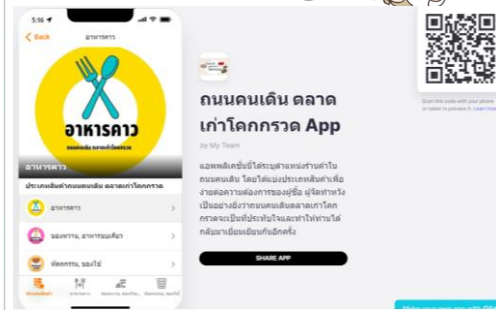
5:16

< Back

อาหารคาว

อาหารคาว

ถนนคนเดิน ตลาดเก่าโคกกรวด

อาหารคาว

ประเภทสินค้าถนนคนเดิน ตลาดเก่าโคกกรวด

อาหารคาว

ของหวาน, อาหารขนมเคี้ยว

ท่องเที่ยว, ของใช้

ถนนคนเดิน ตลาดเก่าโคกกรวด App

By My Team

แอพพลิเคชั่นนี้ได้ระบุตำแหน่งร้านค้าในถนนคนเดิน โดยได้แบ่งประเภทสินค้าเพื่อง่ายต่อความต้องการของผู้ซื้อ ผู้จัดทำหวังเป็นอย่างยิ่งว่ากถนนคนเดินตลาดเก่าโคกกรวดจะเป็นที่ประทับใจและทำให้ท่านได้กลับมาเยี่ยมเยือนกันอีกครั้ง

SHARE APP

Scan this code with your phone or tablet to preview it. Learn more

Make your own app with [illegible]